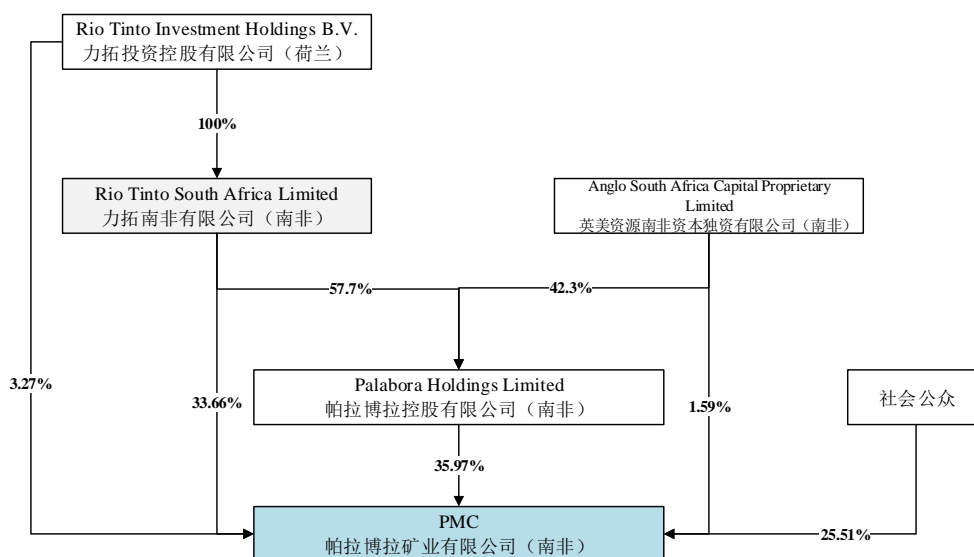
Rio Tinto Investment Holdings B.V.
力拓投资控股有限公司（荷兰）

100%

Rio Tinto South Africa Limited
力拓南非有限公司（南非）

Anglo South Africa Capital Proprietary Limited
英美资源南非资本独资有限公司（南非）

57.7%

42.3%

3.27%

33.66%

Palabora Holdings Limited
帕拉博拉控股有限公司（南非）

1.59%

社会公众

35.97%

PMC
帕拉博拉矿业有限公司（南非）

25.51%